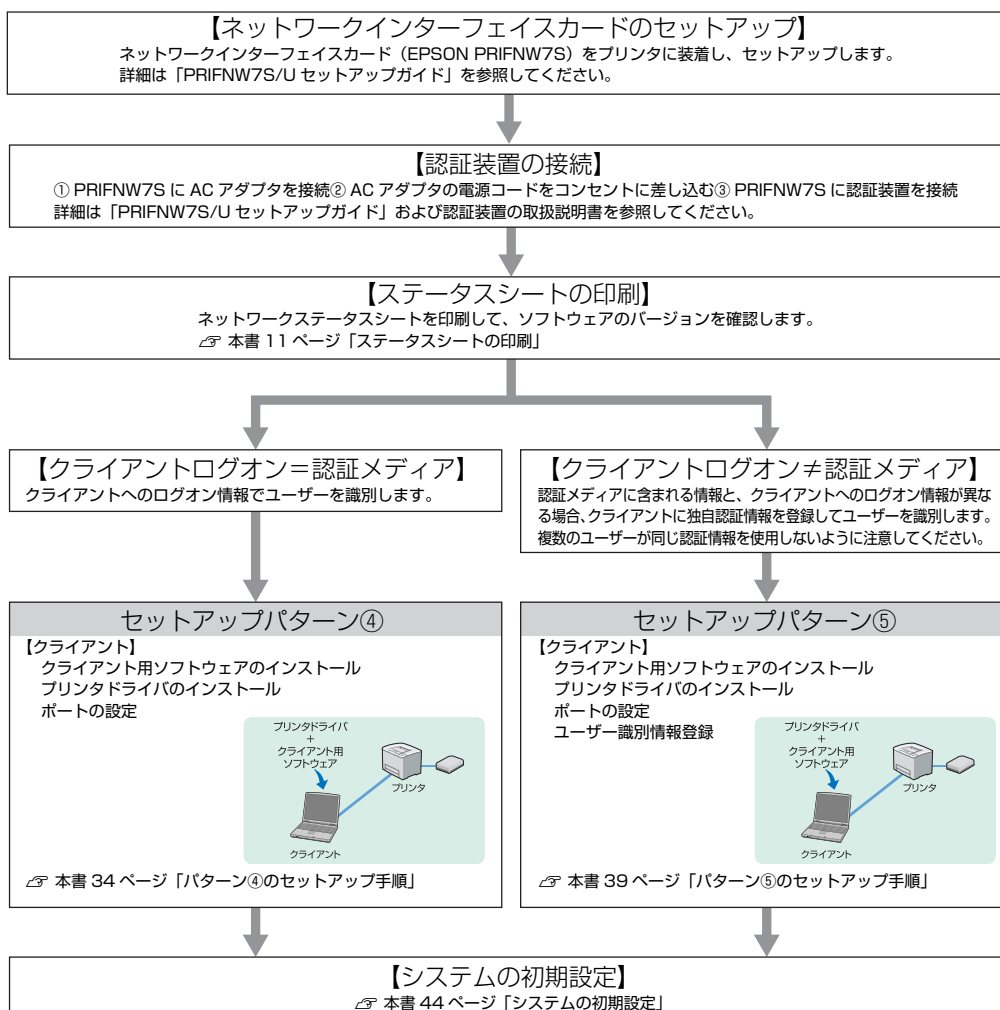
【ネットワークインターフェイスカードのセットアップ】
ネットワークインターフェイスカード（EPSON PRIFNW7S）をプリンタに装着し、セットアップします。
詳細は「PRIFNW7S/U セットアップガイド」を参照してください。

【認証装置の接続】
① PRIFNW7S に AC アダプタを接続② AC アダプタの電源コードをコンセントに差し込む③ PRIFNW7S に認証装置を接続
詳細は「PRIFNW7S/U セットアップガイド」および認証装置の取扱説明書を参照してください。

【ステータスシートの印刷】
ネットワークステータスシートを印刷して、ソフトウェアのバージョンを確認します。
本書 11 ページ「ステータスシートの印刷」

【クライアントログオン＝認証メディア】
クライアントへのログオン情報でユーザーを識別します。

【クライアントログオン≠認証メディア】
認証メディアに含まれる情報と、クライアントへのログオン情報が異なる場合、クライアントに独自認証情報を登録してユーザーを識別します。複数のユーザーが同じ認証情報を使用しないように注意してください。

セットアップパターン④
【クライアント】
クライアント用ソフトウェアのインストール
プリンタドライバのインストール
ポートの設定
プリンタドライバ
+
クライアント用
ソフトウェア
プリンタ
クライアント
本書 34 ページ「パターン④のセットアップ手順」

セットアップパターン⑤
【クライアント】
クライアント用ソフトウェアのインストール
プリンタドライバのインストール
ポートの設定
ユーザー識別情報登録
プリンタドライバ
+
クライアント用
ソフトウェア
プリンタ
クライアント
本書 39 ページ「パターン⑤のセットアップ手順」

【システムの初期設定】
本書 44 ページ「システムの初期設定」